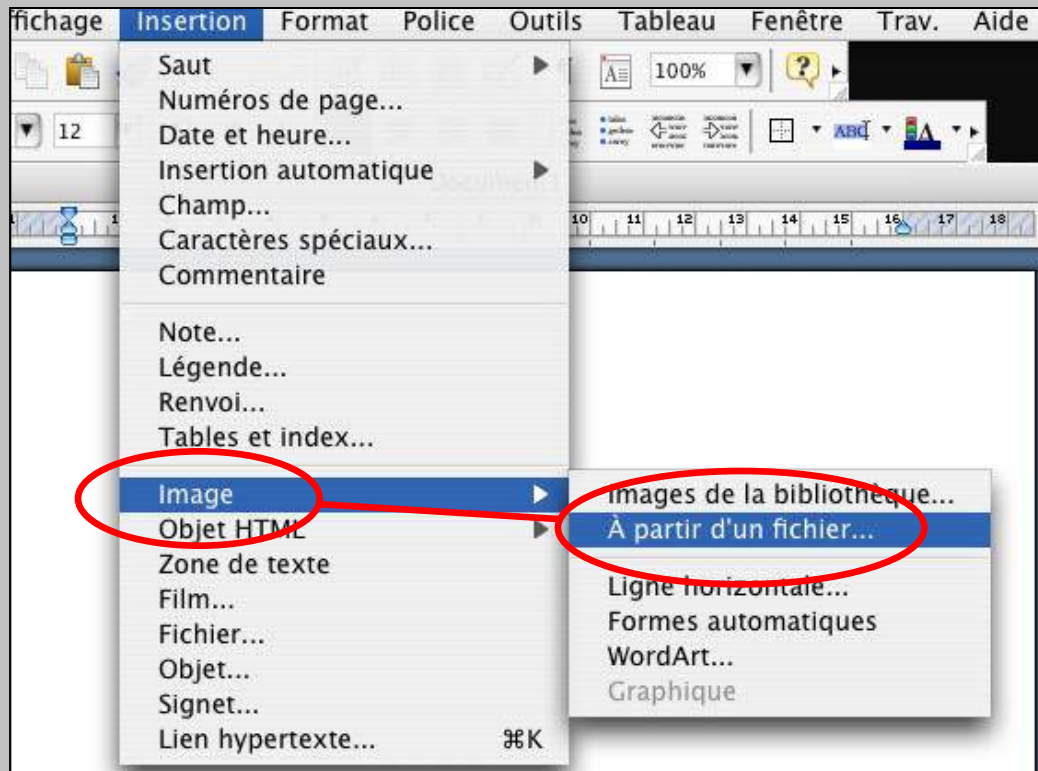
fichage Insertion Format Police Outils Tableau Fenêtre Trav. Aide

100%

12

Document1

Saut
Numéros de page...
Date et heure...
Insertion automatique
Champ...
Caractères spéciaux...
Commentaire

Note...
Légende...
Renvoi...
Tables et index...

Image
Objet HTML
Zone de texte
Film...
Fichier...
Objet...
Signet...
Lien hypertexte... ⌘K

Images de la bibliothèque...
À partir d'un fichier...

Ligne horizontale...
Formes automatiques
WordArt...
Graphique